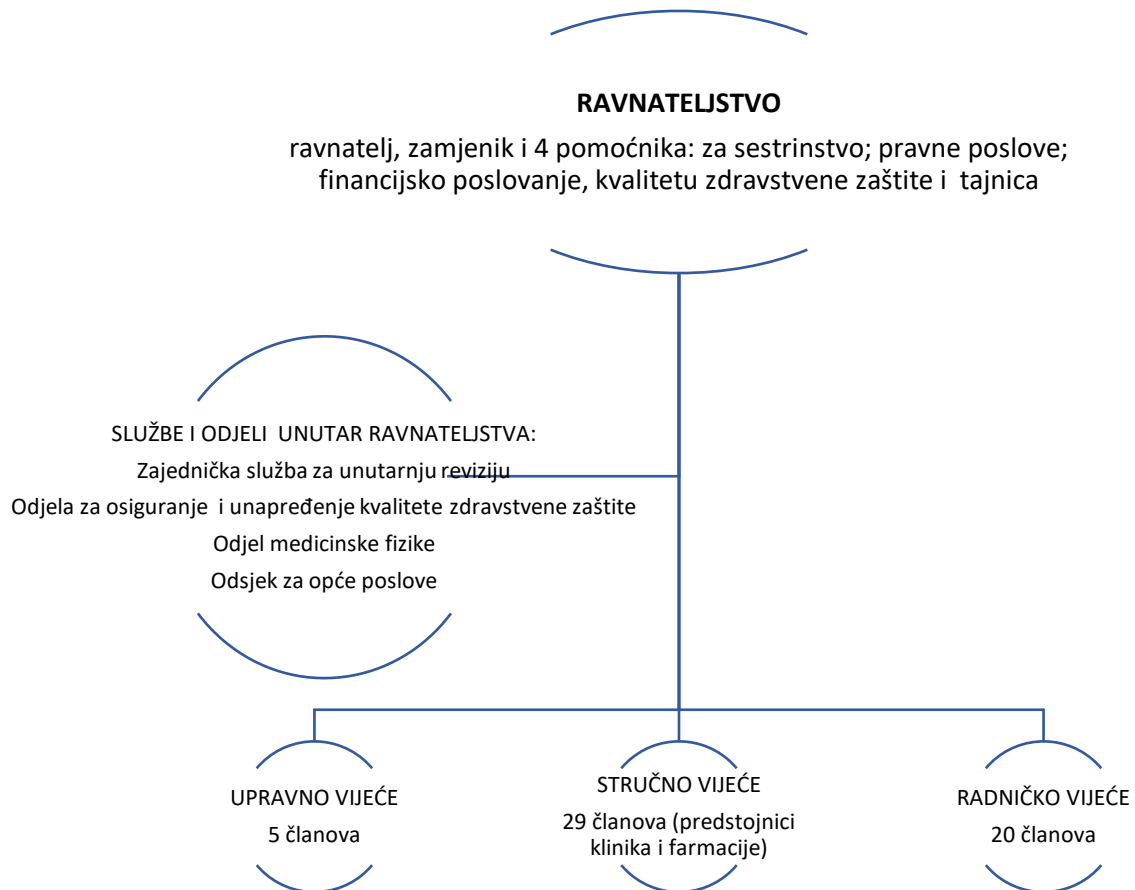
RAVNATELJSTVO

ravnatelj, zamjenik i 4 pomoćnika: za sestrinstvo; pravne poslove; financijsko poslovanje, kvalitetu zdravstvene zaštite i tajnica

SLUŽBE I ODJELI UNUTAR RAVNATELJSTVA:
Zajednička služba za unutarnju reviziju
Odjela za osiguranje i unapređenje kvalitete zdravstvene zaštite
Odjel medicinske fizike
Odsjek za opće poslove

UPRAVNO VIJEĆE
5 članova

STRUČNO VIJEĆE
29 članova (predstojnici klinika i farmacije)

RADNIČKO VIJEĆE
20 članova